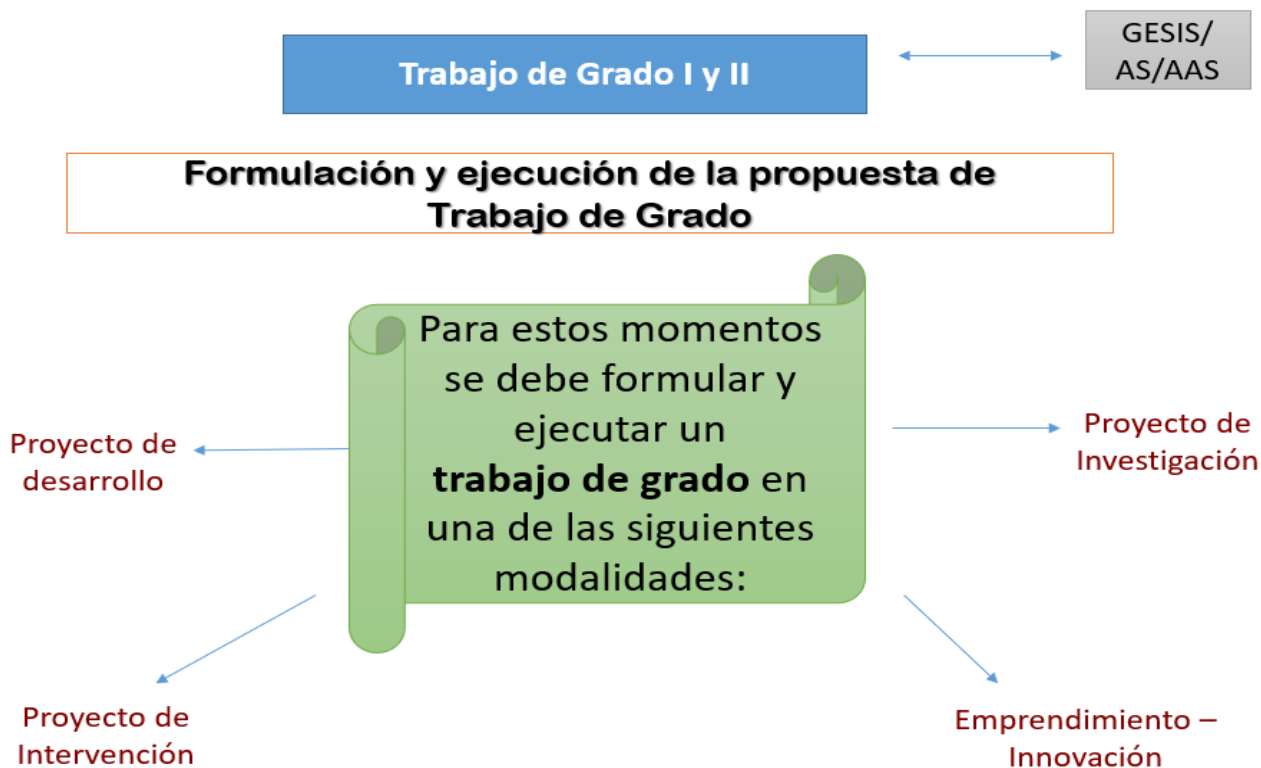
Trabajo de Grado I y II

GESIS/
AS/AAS

Formulación y ejecución de la propuesta de Trabajo de Grado

Para estos momentos se debe formular y ejecutar un **trabajo de grado** en una de las siguientes modalidades:

Proyecto de desarrollo

Proyecto de Investigación

Proyecto de Intervención

Emprendimiento – Innovación